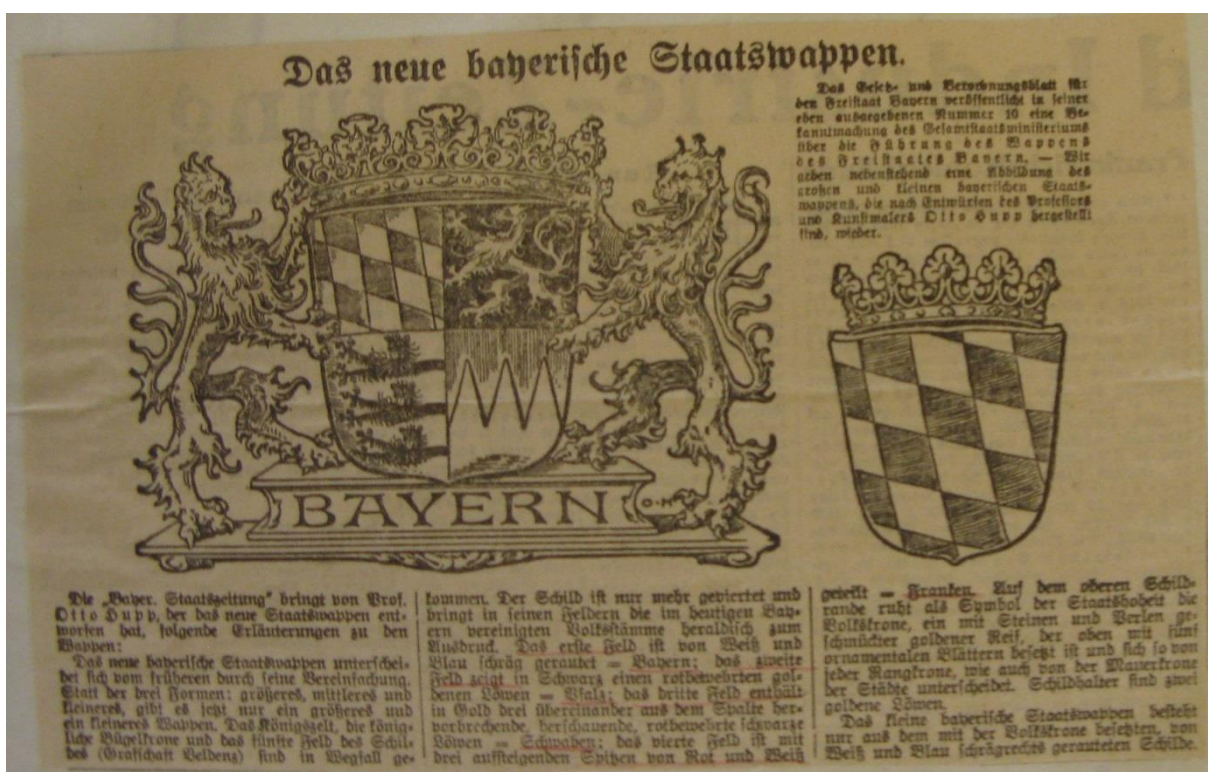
Das neue bayerische Staatswappen.

Das Gesetz- und Verordnungsblatt für den Freistaat Bayern veröffentlicht in seiner eben ausgegebenen Nummer 10 eine Bekanntmachung des Gesamtstaatsministeriums über die Führung des Wappens des Freistaates Bayern. — Wir geben nebenstehend eine Abbildung des großen und kleinen bayerischen Staatswappens, die nach Entwürfen des Professors und Kunstmalers Otto Hupp hergestellt sind, wieder.

BAYERN

Die „Bayer. Staatszeitung" bringt von Prof. Otto Hupp, der das neue Staatswappen entworfen hat, folgende Erläuterungen zu den Wappen:

Das neue bayerische Staatswappen unterscheidet sich vom früheren durch seine Vereinfachung. Statt der drei Formen: größeres, mittleres und kleineres, gibt es jetzt nur ein größeres und ein kleineres Wappen. Das Königszelt, die königliche Bügelkrone und das fünfte Feld des Schildes (Grafschaft Veldenz) sind in Wegfall gekommen. Der Schild ist nur mehr geviertet und bringt in seinen Feldern die im heutigen Bayern vereinigten Volksstämme heraldisch zum Ausdruck. Das erste Feld ist von Weiß und Blau schräg gerautet = Bayern; das zweite Feld zeigt in Schwarz einen rotbewehrten goldenen Löwen = Pfalz; das dritte Feld enthält in Gold drei übereinander aus dem Spalte hervorbrechende, herschauende, rotbewehrte schwarze Löwen = Schwaben; das vierte Feld ist mit drei aufsteigenden Spitzen von Rot und Weiß geteilt = Franken. Auf dem oberen Schildrande ruht als Symbol der Staatshoheit die Volkskrone, ein mit Steinen und Perlen geschmückter goldener Reif, der oben mit fünf ornamentalen Blättern besetzt ist und sich so von jeder Rangkrone, wie auch von der Mauerkrone der Städte unterscheidet. Schildhalter sind zwei goldene Löwen.

Das kleine bayerische Staatswappen besteht nur aus dem mit der Volkskrone besetzten, von Weiß und Blau schrägrechts gerauteten Schilde.